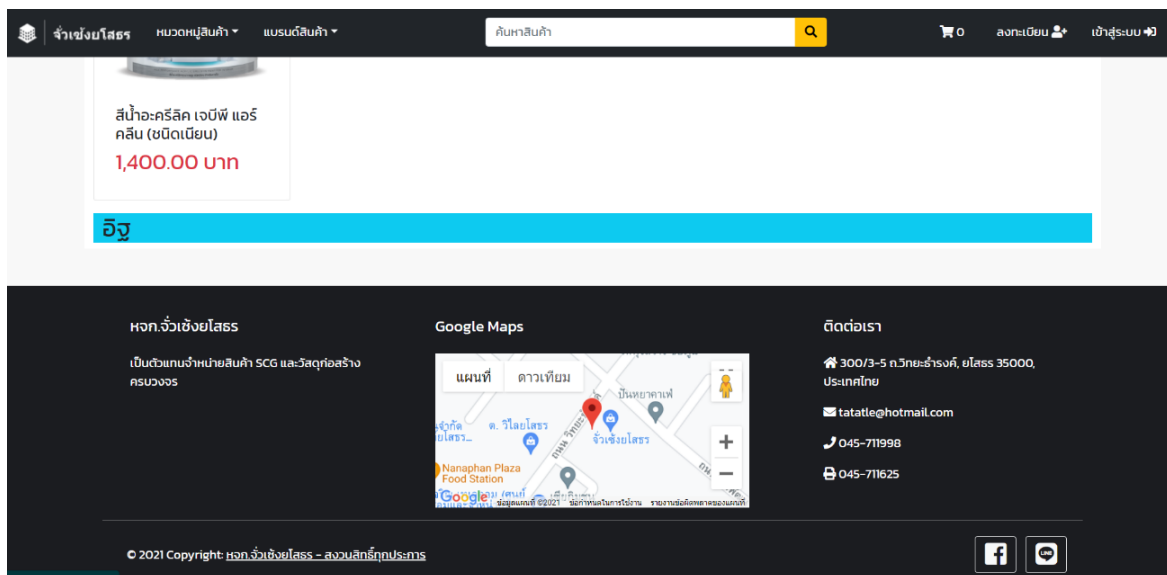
จั่วเซ่งยโสธร หมวดหมู่สินค้า ▾ แบรนด์สินค้า ▾

ค้นหาสินค้า

0 ลงทะเบียน เข้าสู่ระบบ

สีน้ำอะครีลิค เจบีพี แอร์คลีน (ชนิดเนียน)

1,400.00 บาท

อิฐ

หจก.จั่วเซ้งยโสธร

เป็นตัวแทนจำหน่ายสินค้า SCG และวัสดุก่อสร้างครบวงจร

Google Maps

แผนที่ ดาวเทียม

บันหยาคาเฟ่

ต. วิไลโสธร

จั่วเซ้งยโสธร

Nanaphan Plaza Food Station

Google

ข้อมูลแผนที่ ©2021 ข้อกำหนดในการใช้งาน รายงานข้อผิดพลาดของแผนที่

ติดต่อเรา

300/3-5 ถ.วิทยะธำรงค์, ยโสธร 35000, ประเทศไทย

tatatle@hotmail.com

045-711998

045-711625

© 2021 Copyright: หจก.จั่วเซ้งยโสธร - สงวนสิทธิ์ทุกประการ

LINE